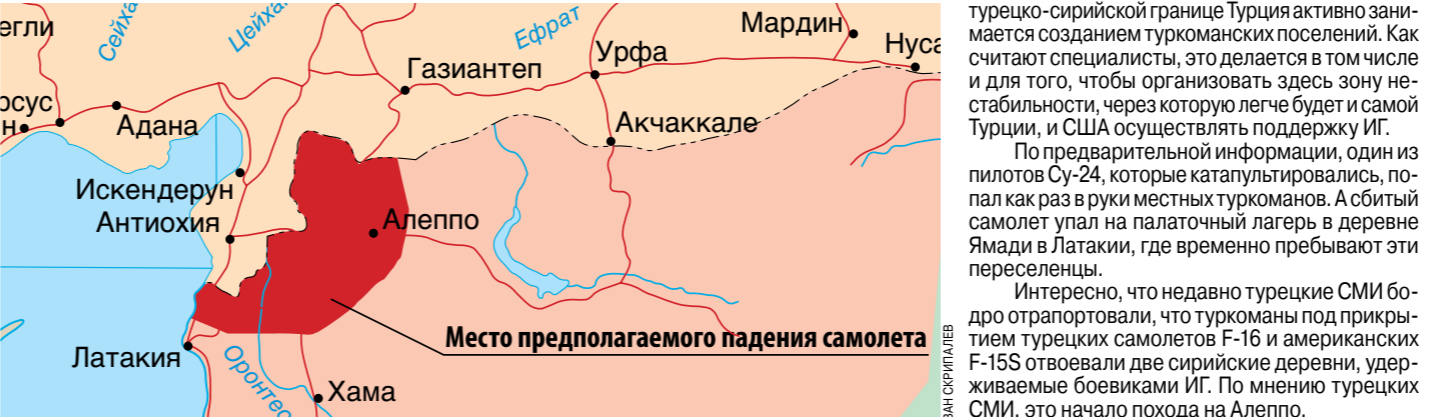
егли
Сейха
Цейха
Ефрат
Мардин
Нуса
Урфа
Газиантеп
осус
н
Адана
Акчаккале
Искендерун
Антиохия
Алеппо
Место предполагаемого падения самолета
Латакия
Оронте
Хама
ВАН СКРИПАЛЕВ

турецко-сирийской границе Турция активно занимается созданием туркоманских поселений. Как считают специалисты, это делается в том числе и для того, чтобы организовать здесь зону нестабильности, через которую легче будет и самой Турции, и США осуществлять поддержку ИГ.

По предварительной информации, один из пилотов Су-24, которые катапультировались, попал как раз в руки местных туркоманов. А сбитый самолет упал на палаточный лагерь в деревне Ямади в Латакии, где временно пребывают эти переселенцы.

Интересно, что недавно турецкие СМИ бодро отрапортовали, что туркоманы под прикрытием турецких самолетов F-16 и американских F-15S отвоевали две сирийские деревни, удерживаемые боевиками ИГ. По мнению турецких СМИ, это начало похода на Алеппо.